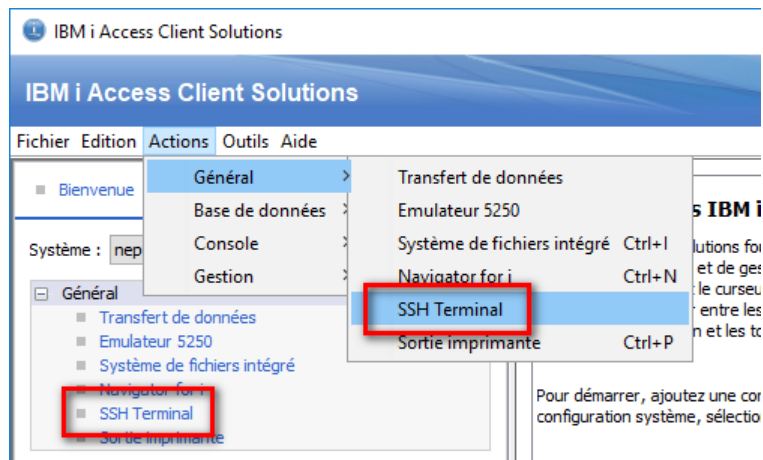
IBM i Access Client Solutions

IBM i Access Client Solutions

Fichier Edition Actions Outils Aide

Général
Base de données
Console
Gestion

Transfert de données
Emulateur 5250
Système de fichiers intégré Ctrl+I
Navigator for i Ctrl+N
SSH Terminal
Sortie imprimante Ctrl+P

Bienvenue

Système : nep

Général
Transfert de données
Emulateur 5250
Système de fichiers intégré
Navigator for i
SSH Terminal
Sortie imprimante

s IBM i
lutions fo
et de ges
le curseu
entre les
n et les to

Pour démarrer, ajoutez une co
configuration système, sélectio